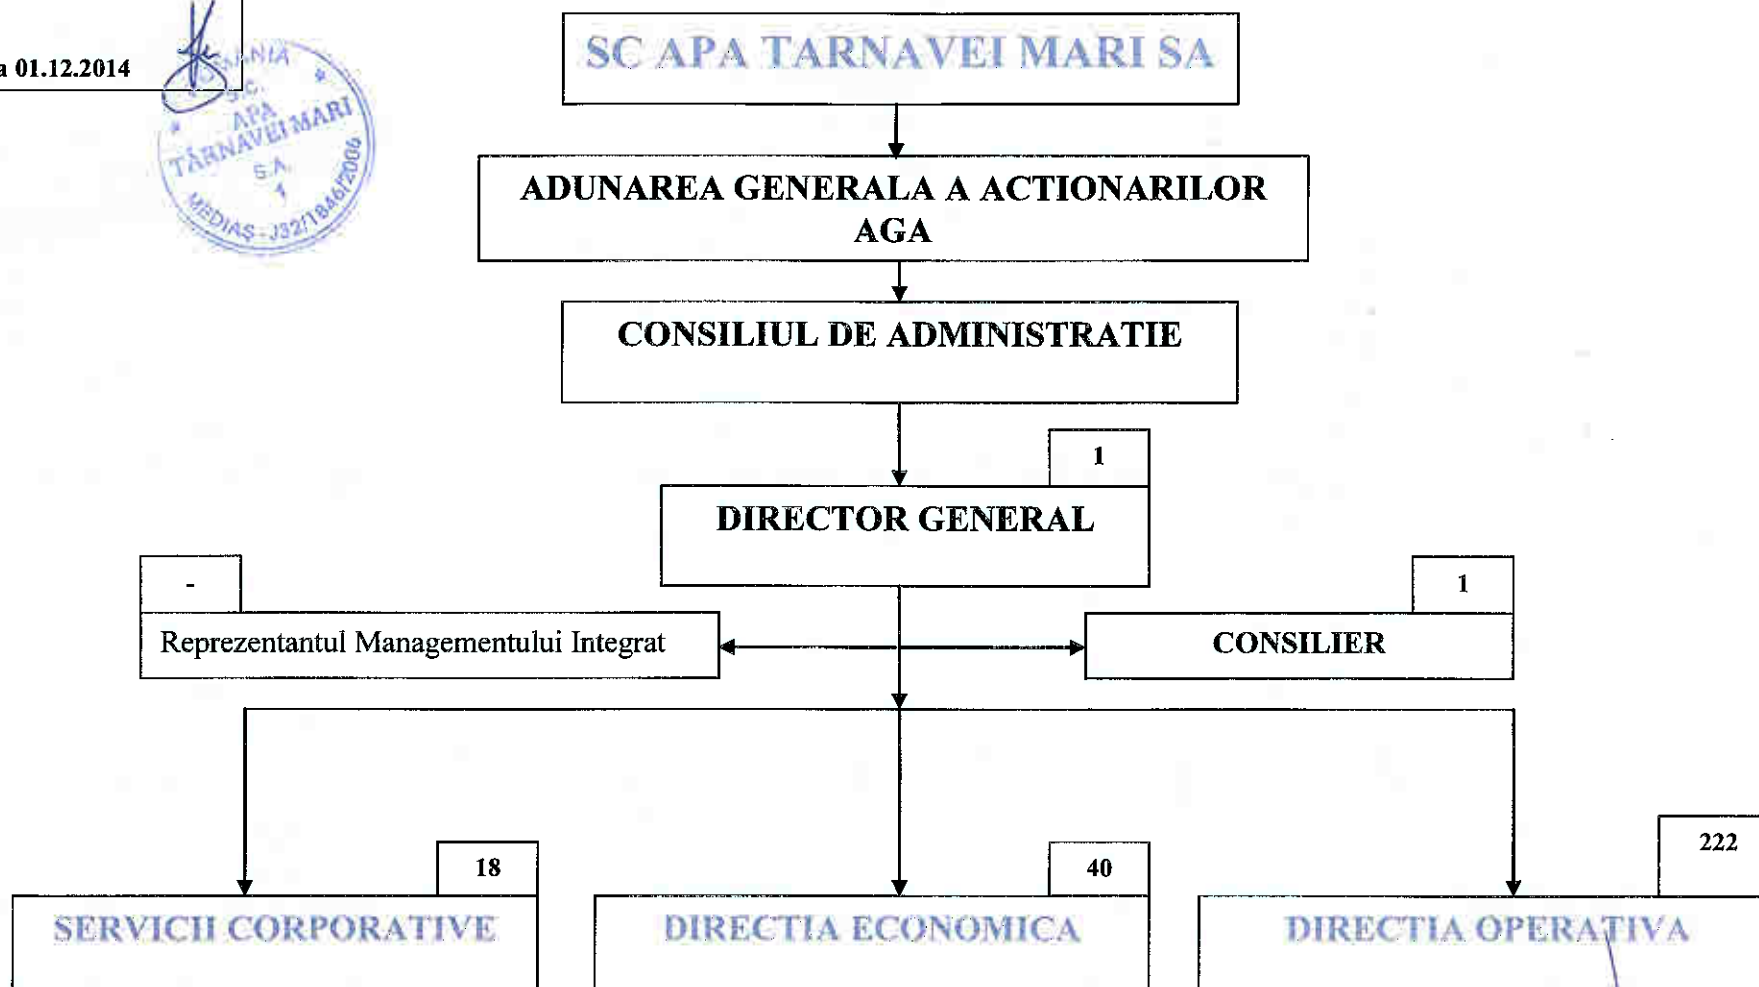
a 01.12.2014

ROMANIA S.C. APA TÂRNAVEI MARI S.A. MEDIAS J32/1846/2006 1

SC APA TARNAVEI MARI SA

ADUNAREA GENERALA A ACTIONARILOR AGA

CONSILIUL DE ADMINISTRATIE

1

DIRECTOR GENERAL

-

Reprezentantul Managementului Integrat

1

CONSILIER

18

SERVICII CORPORATIVE

40

DIRECTIA ECONOMICA

222

DIRECTIA OPERATIVA